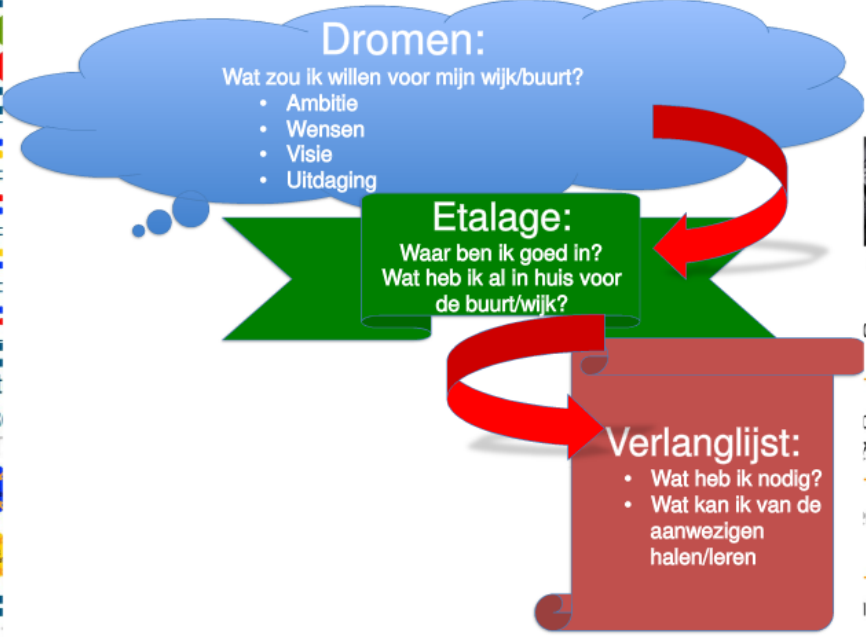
Dromen:
Wat zou ik willen voor mijn wijk/buurt?
• Ambitie
• Wensen
• Visie
• Uitdaging

Etalage:
Waar ben ik goed in?
Wat heb ik al in huis voor de buurt/wijk?

Verlanglijst:
• Wat heb ik nodig?
• Wat kan ik van de aanwezigen halen/leren